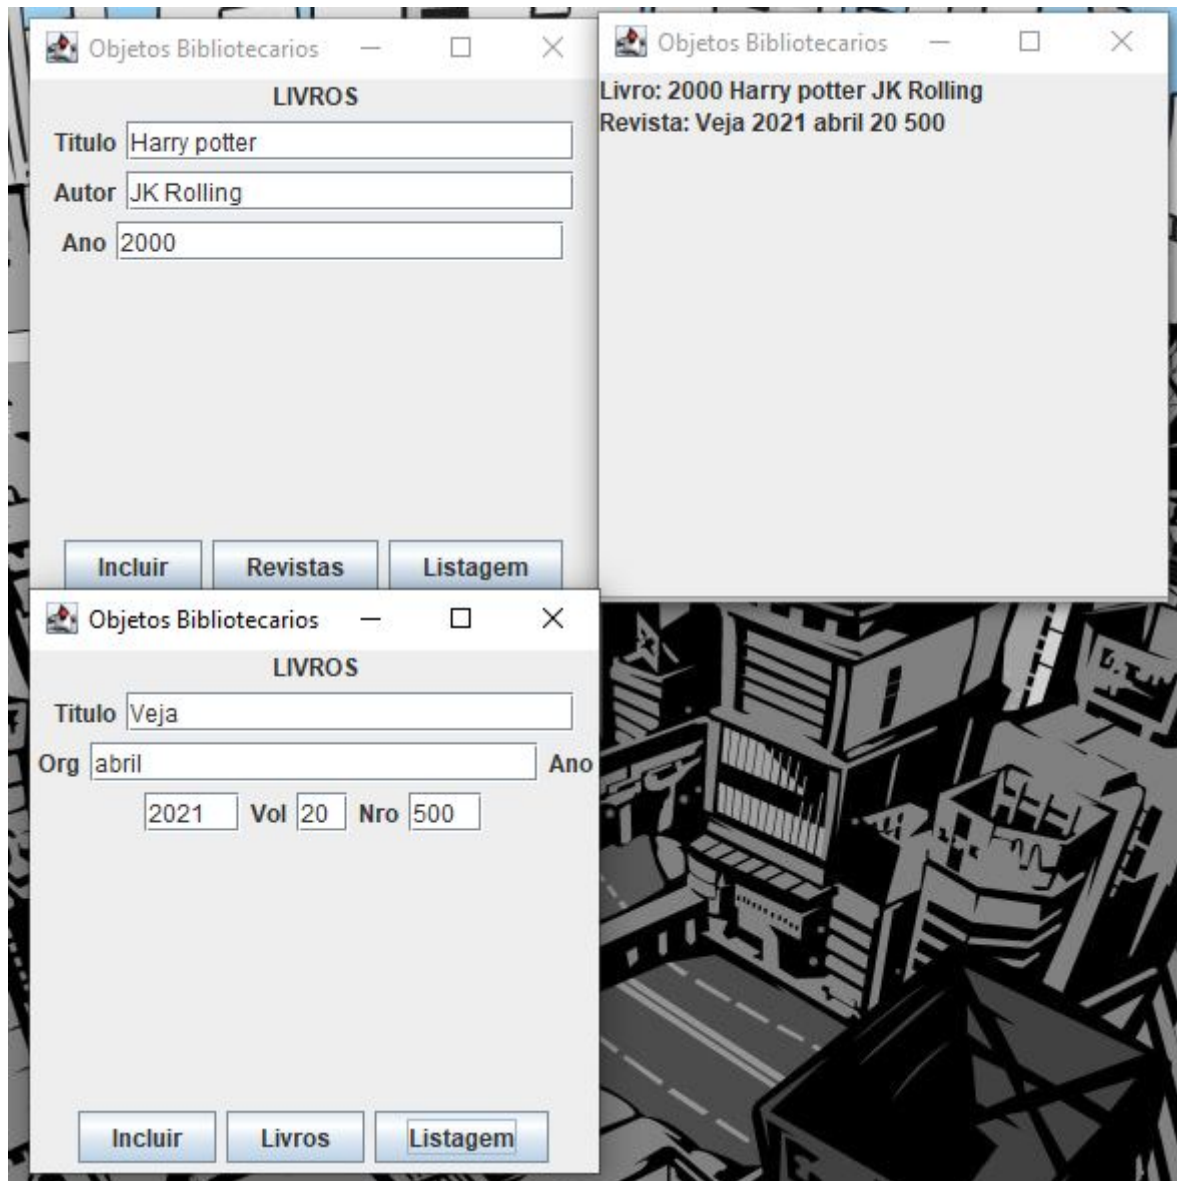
Objetos Bibliotecarios

LIVROS

Titulo Harry potter

Autor JK Rolling

Ano 2000

Incluir Revistas Listagem

Objetos Bibliotecarios

Livro: 2000 Harry potter JK Rolling
Revista: Veja 2021 abril 20 500

Objetos Bibliotecarios

LIVROS

Titulo Veja

Org abril Ano

2021 Vol 20 Nro 500

Incluir Livros Listagem